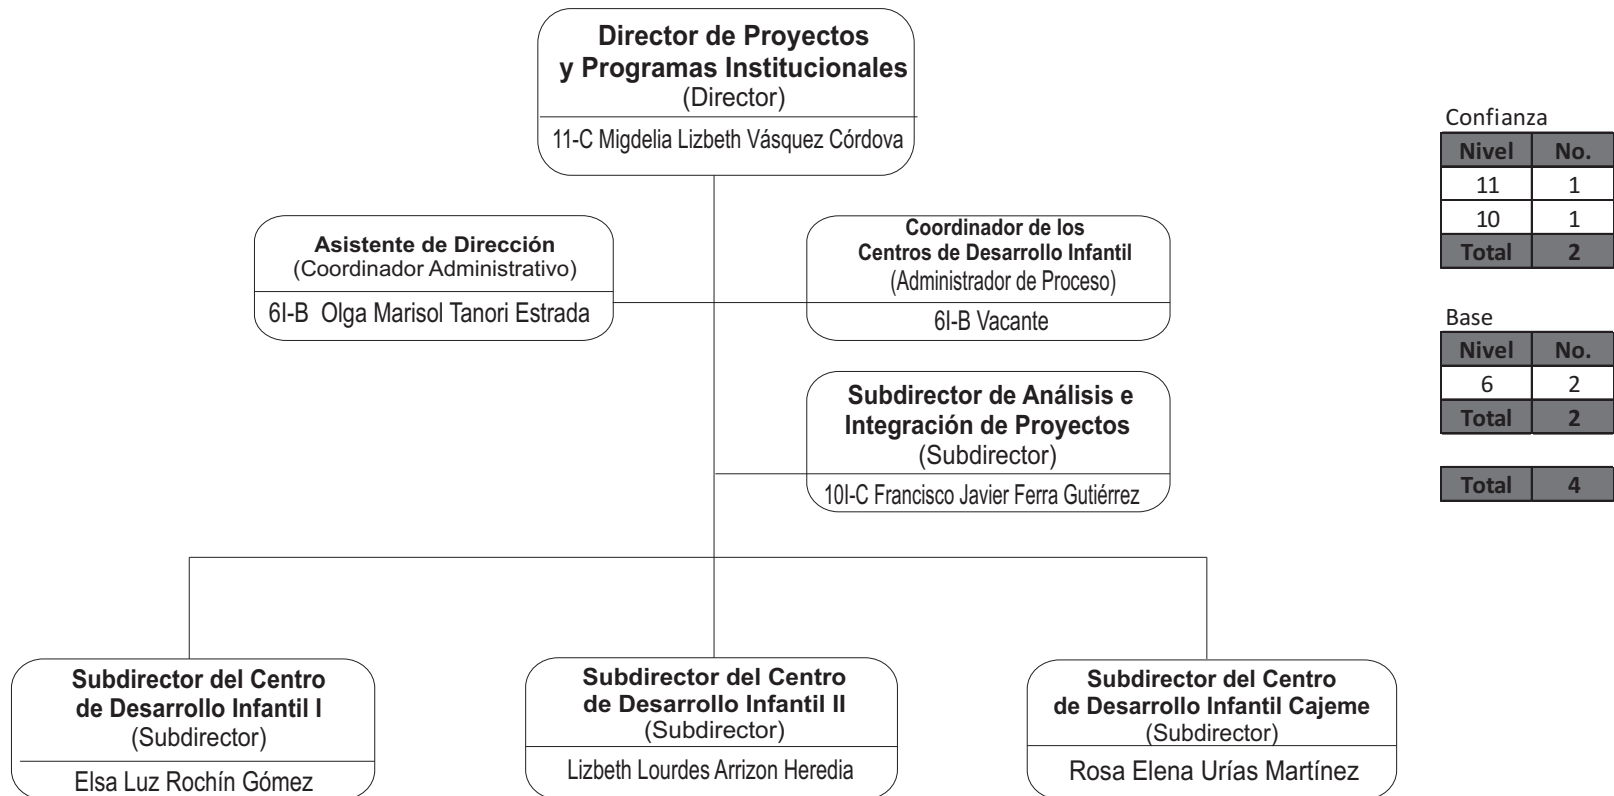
**Director de Proyectos y Programas Institucionales**
(Director)
11-C Migdelia Lizbeth Vásquez Córdova

**Asistente de Dirección**
(Coordinador Administrativo)
6I-B Olga Marisol Tanori Estrada

**Coordinador de los Centros de Desarrollo Infantil**
(Administrador de Proceso)
6I-B Vacante

**Subdirector de Análisis e Integración de Proyectos**
(Subdirector)
10I-C Francisco Javier Ferra Gutiérrez

**Subdirector del Centro de Desarrollo Infantil I**
(Subdirector)
Elsa Luz Rochín Gómez

**Subdirector del Centro de Desarrollo Infantil II**
(Subdirector)
Lizbeth Lourdes Arrizon Heredia

**Subdirector del Centro de Desarrollo Infantil Cajeme**
(Subdirector)
Rosa Elena Urías Martínez

Confianza

| Nivel | No. |
|---|---|
| 11 | 1 |
| 10 | 1 |
| Total | 2 |

Base

| Nivel | No. |
|---|---|
| 6 | 2 |
| Total | 2 |

| Total | 4 |
|---|---|